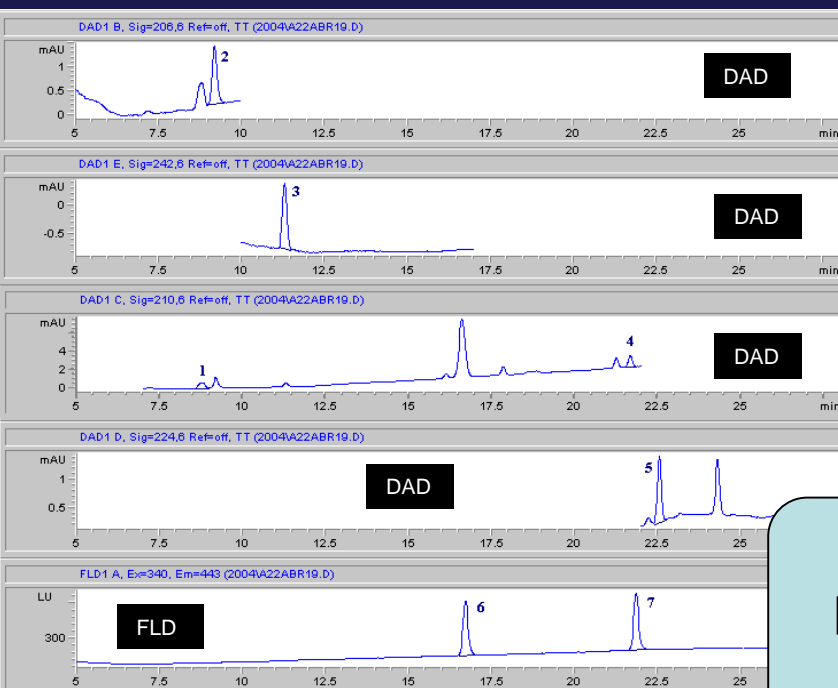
DAD1 B, Sig=206,6 Ref=off, TT (2004\A22ABR19.D)

mAU
1
0.5
0

2

DAD

5 7.5 10 12.5 15 17.5 20 22.5 25 min

DAD1 E, Sig=242,6 Ref=off, TT (2004\A22ABR19.D)

mAU
0
-0.5

3

DAD

5 7.5 10 12.5 15 17.5 20 22.5 25 min

DAD1 C, Sig=210,6 Ref=off, TT (2004\A22ABR19.D)

mAU
4
2
0

1

4

DAD

5 7.5 10 12.5 15 17.5 20 22.5 25 min

DAD1 D, Sig=224,6 Ref=off, TT (2004\A22ABR19.D)

mAU
1
0.5

DAD

5

5 7.5 10 12.5 15 17.5 20 22.5 25

FLD1 A, Ex=340, Em=443 (2004\A22ABR19.D)

LU
300

FLD

6

7

5 7.5 10 12.5 15 17.5 20 22.5